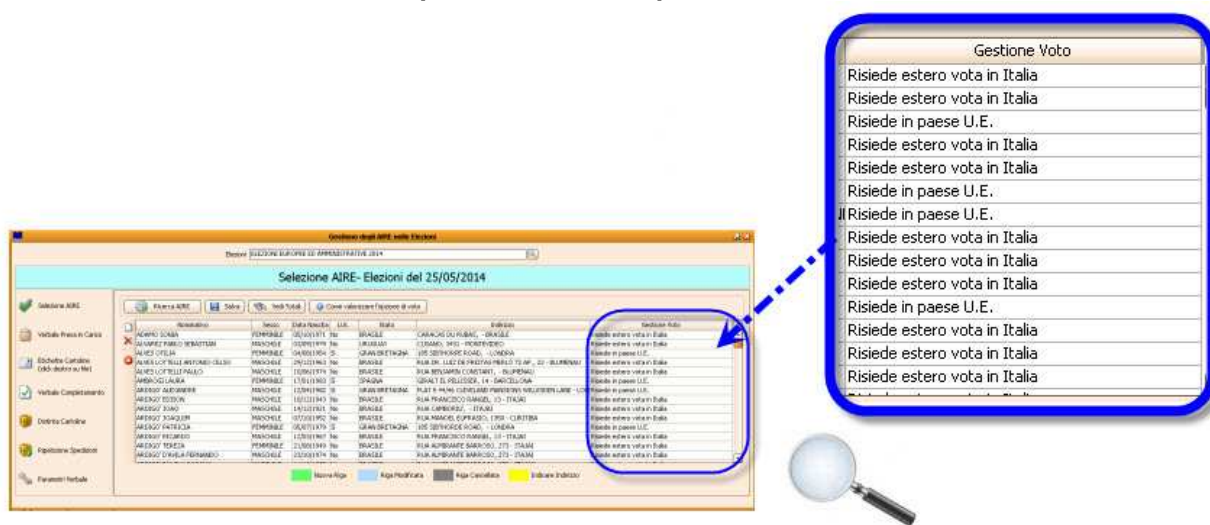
Gestione Voto

Risiede estero vota in Italia

Risiede estero vota in Italia

Risiede in paese U.E.

Risiede estero vota in Italia

Risiede estero vota in Italia

Risiede in paese U.E.

Risiede in paese U.E.

Risiede estero vota in Italia

Risiede estero vota in Italia

Risiede estero vota in Italia

Risiede in paese U.E.

Risiede estero vota in Italia

Risiede estero vota in Italia

Risiede estero vota in Italia

Gestione degli AIRE nelle Elezioni

Elezione ELEZIONI EUROPEE ED AMMINISTRATIVE 2014

Selezione AIRE- Elezioni del 25/05/2014

Selezione AIRE

Verbale Presa in Carico

Etichette Cartoline

Verbale Completamento

Distinta Cartoline

Ripetizione Spedizioni

Parametri Verbale

Ricerca AIRE | Salva | Vedi Totali | Come valorizzare l'opzione di voto

| Nominativo | Sesso | Data Nascita | U.E. | Stato | Indirizzo | Gestione Voto |
|---|---|---|---|---|---|---|
| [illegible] | FEMMINILE | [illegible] | No | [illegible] | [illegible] | Risiede estero vota in Italia |
| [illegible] | MASCHILE | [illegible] | No | URUGUAY | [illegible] | Risiede estero vota in Italia |
| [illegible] | FEMMINILE | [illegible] | Si | GRAN BRETAGNA | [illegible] - LONDRA | Risiede in paese U.E. |
| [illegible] | MASCHILE | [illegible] | No | BRASILE | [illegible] | Risiede estero vota in Italia |
| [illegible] | MASCHILE | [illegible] | No | BRASILE | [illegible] | Risiede estero vota in Italia |
| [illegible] | FEMMINILE | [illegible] | Si | SPAGNA | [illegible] - BARCELLONA | Risiede in paese U.E. |
| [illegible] | MASCHILE | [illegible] | Si | GRAN BRETAGNA | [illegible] | Risiede in paese U.E. |
| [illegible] | MASCHILE | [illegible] | No | BRASILE | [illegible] - ITAJAI | Risiede estero vota in Italia |
| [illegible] | MASCHILE | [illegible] | No | BRASILE | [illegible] - ITAJAI | Risiede estero vota in Italia |
| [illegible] | MASCHILE | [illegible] | No | BRASILE | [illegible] - CURITIBA | Risiede estero vota in Italia |
| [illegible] | FEMMINILE | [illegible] | Si | GRAN BRETAGNA | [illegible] - LONDRA | Risiede in paese U.E. |
| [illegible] | MASCHILE | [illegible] | No | BRASILE | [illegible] - ITAJAI | Risiede estero vota in Italia |
| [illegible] | FEMMINILE | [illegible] | No | BRASILE | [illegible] - ITAJAI | Risiede estero vota in Italia |
| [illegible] | MASCHILE | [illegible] | No | BRASILE | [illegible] - ITAJAI | Risiede estero vota in Italia |

Nuova Riga | Riga Modificata | Riga Cancellata | Indicare Indirizzo